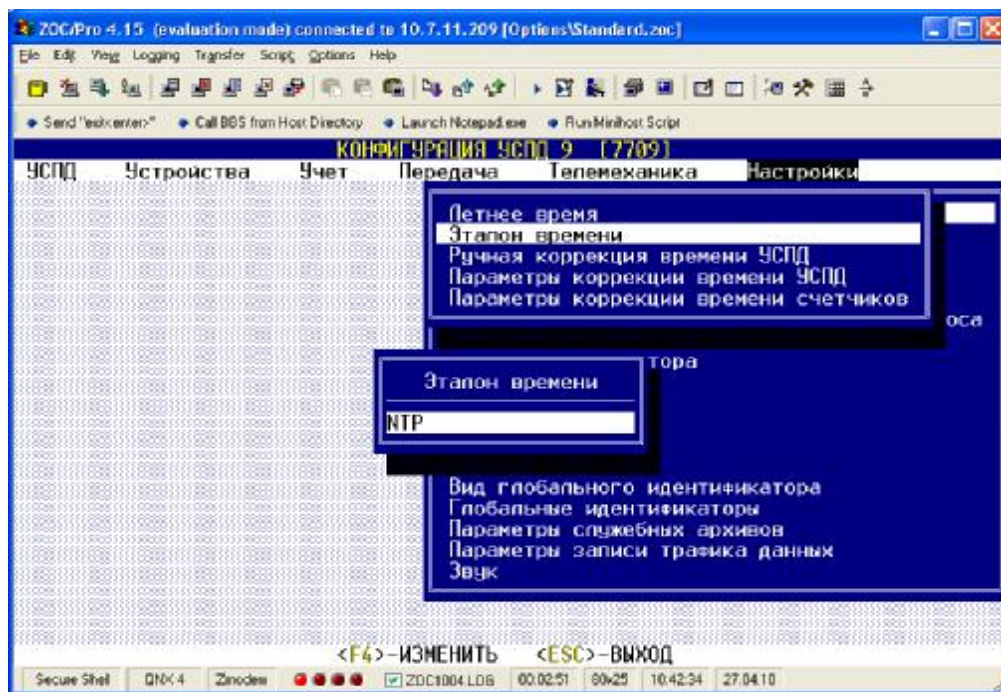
ZOC/Pro 4.15 (evaluation mode) connected to 10.7.11.209 [Options\Standard.zoc]

File Edit View Logging Transfer Script Options Help

Send "esk:enter>" Call BBS from Host Directory Launch Notepad.exe Run Minihost Script

КОНФИГУРАЦИЯ УСПД 9 [7709]

УСПД Устройства Учет Передача Телемеханика Настройки

Летнее время
Эталон времени
Ручная коррекция времени УСПД
Параметры коррекции времени УСПД
Параметры коррекции времени счетчиков

оса

тора

Эталон времени

NTP

Вид глобального идентификатора
Глобальные идентификаторы
Параметры служебных архивов
Параметры записи трафика данных
Звук

<F4>-ИЗМЕНИТЬ <ESC>-ВЫХОД

Secure Shell QNX 4 Zmodem ZOC1004.LOG 00:02:51 80x25 10:42:34 27.04.10